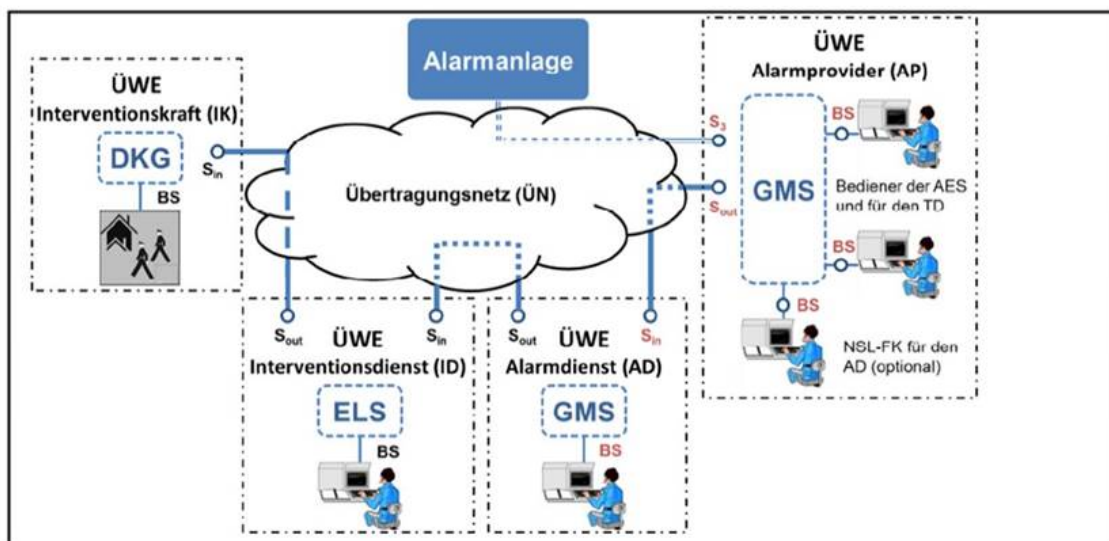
Alarmanlage

ÜWE
Interventionskraft (IK)

DKG

BS

$S_{in}$

Übertragungsnetz (ÜN)

ÜWE
Alarmprovider (AP)

$S_3$

BS

GMS

$S_{out}$

Bediener der AES und für den TD

BS

BS

NSL-FK für den AD (optional)

$S_{out}$

ÜWE
Interventionsdienst (ID)

$S_{in}$

ELS

BS

$S_{out}$

ÜWE
Alarmdienst (AD)

$S_{in}$

GMS

BS